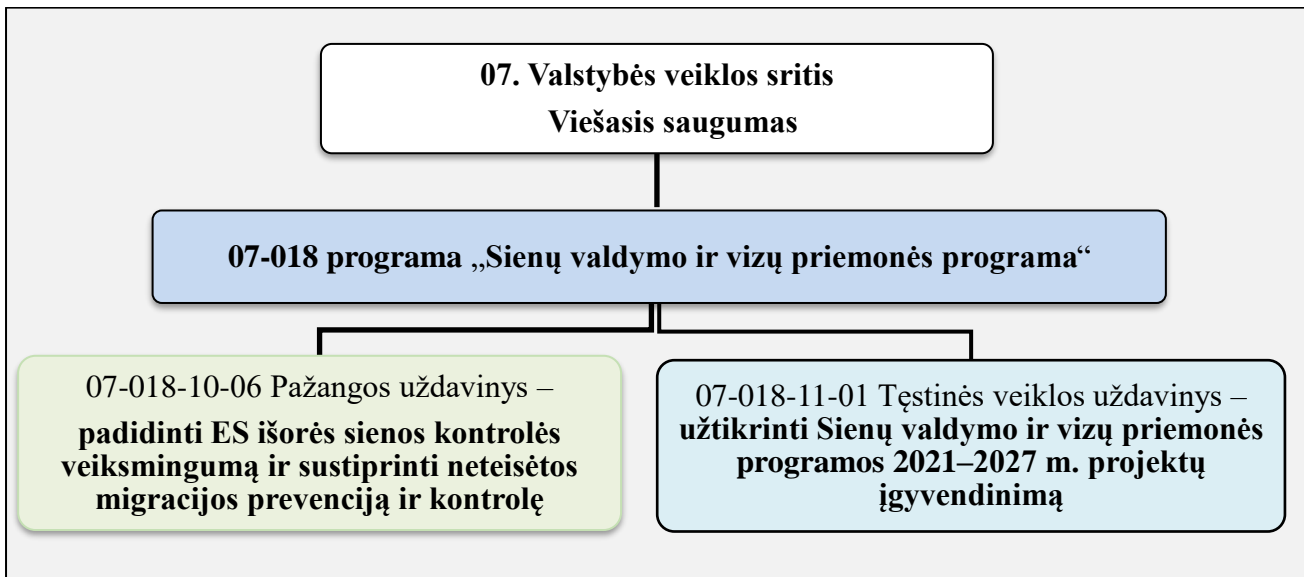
07. Valstybės veiklos sritis
Viešasis saugumas

07-018 programa „Sienų valdymo ir vizų priemonės programa“

07-018-10-06 Pažangos uždavinys – padidinti ES išorės sienos kontrolės veiksmingumą ir sustiprinti neteisėtos migracijos prevenciją ir kontrolę

07-018-11-01 Tęstinės veiklos uždavinys – užtikrinti Sienų valdymo ir vizų priemonės programos 2021–2027 m. projektų įgyvendinimą